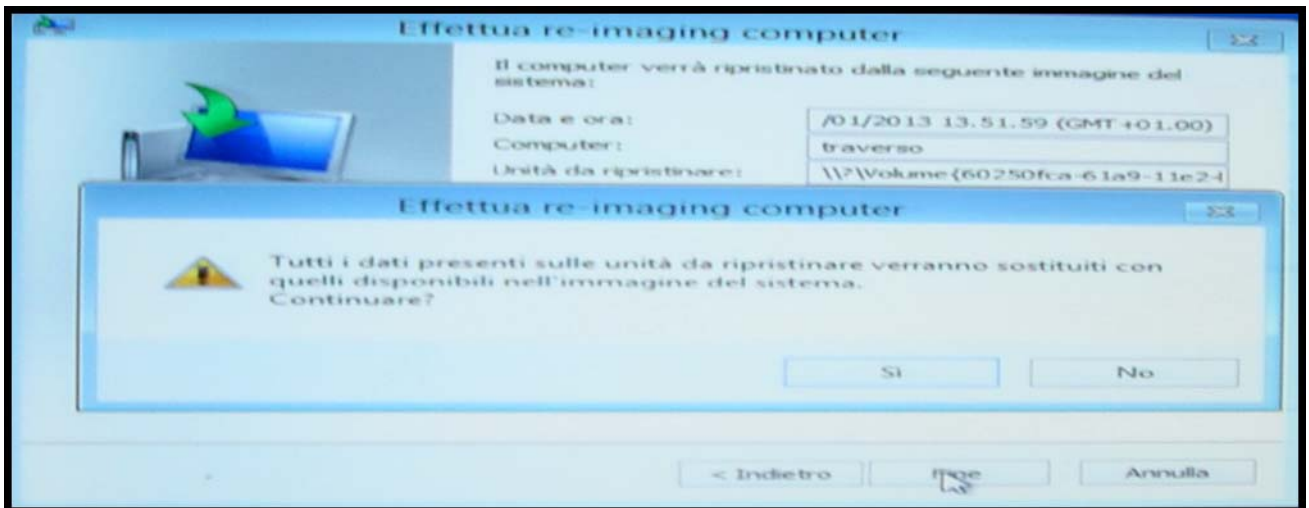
Effettua re-imaging computer

Il computer verrà ripristinato dalla seguente immagine del sistema:

Data e ora: /01/2013 13.51.59 (GMT+01.00)
Computer: traverso
Unità da ripristinare: \\?\Volume{60250fca-61a9-11e24

Effettua re-imaging computer

Tutti i dati presenti sulle unità da ripristinare verranno sostituiti con quelli disponibili nell'immagine del sistema.
Continuare?

Sì
No

< Indietro
Fine
Annulla